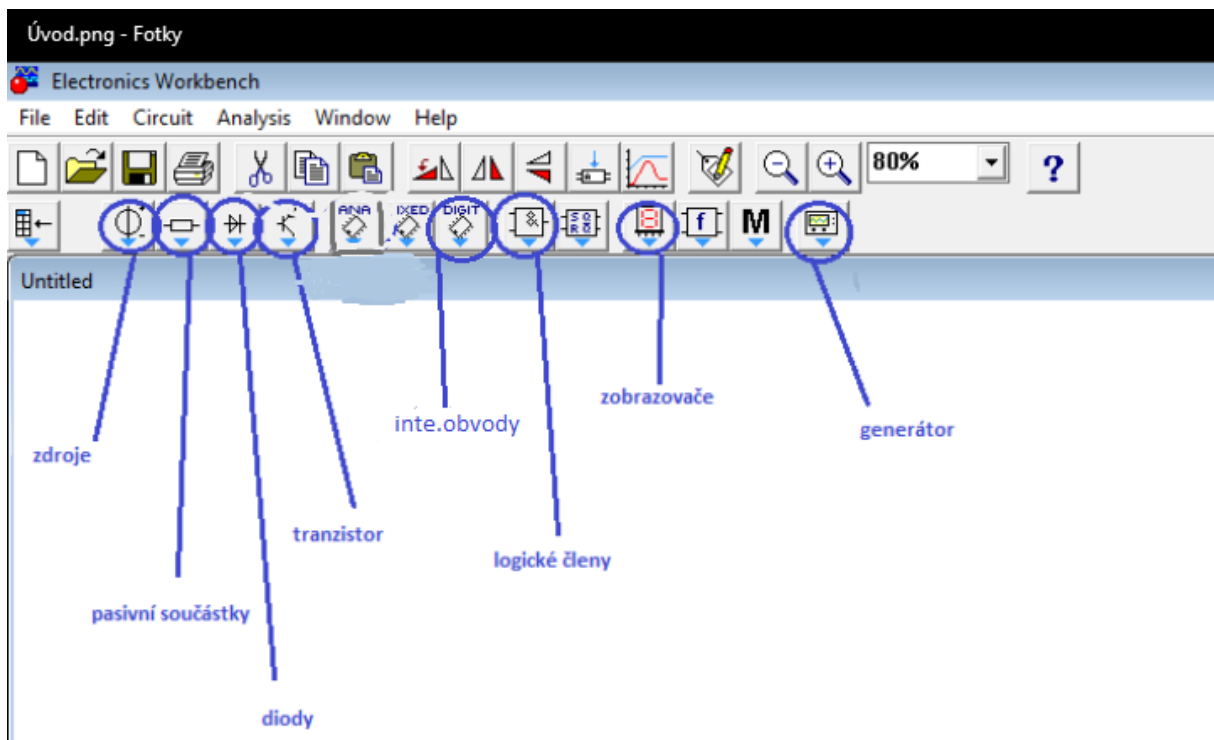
Úvod.png - Fotky

Electronics Workbench

File Edit Circuit Analysis Window Help

80%

?

ANA IXED DIGIT

M

Untitled

zobrazovače

inte.obvody

generátor

zdroje

tranzistor

logické členy

pasivní součástky

diody